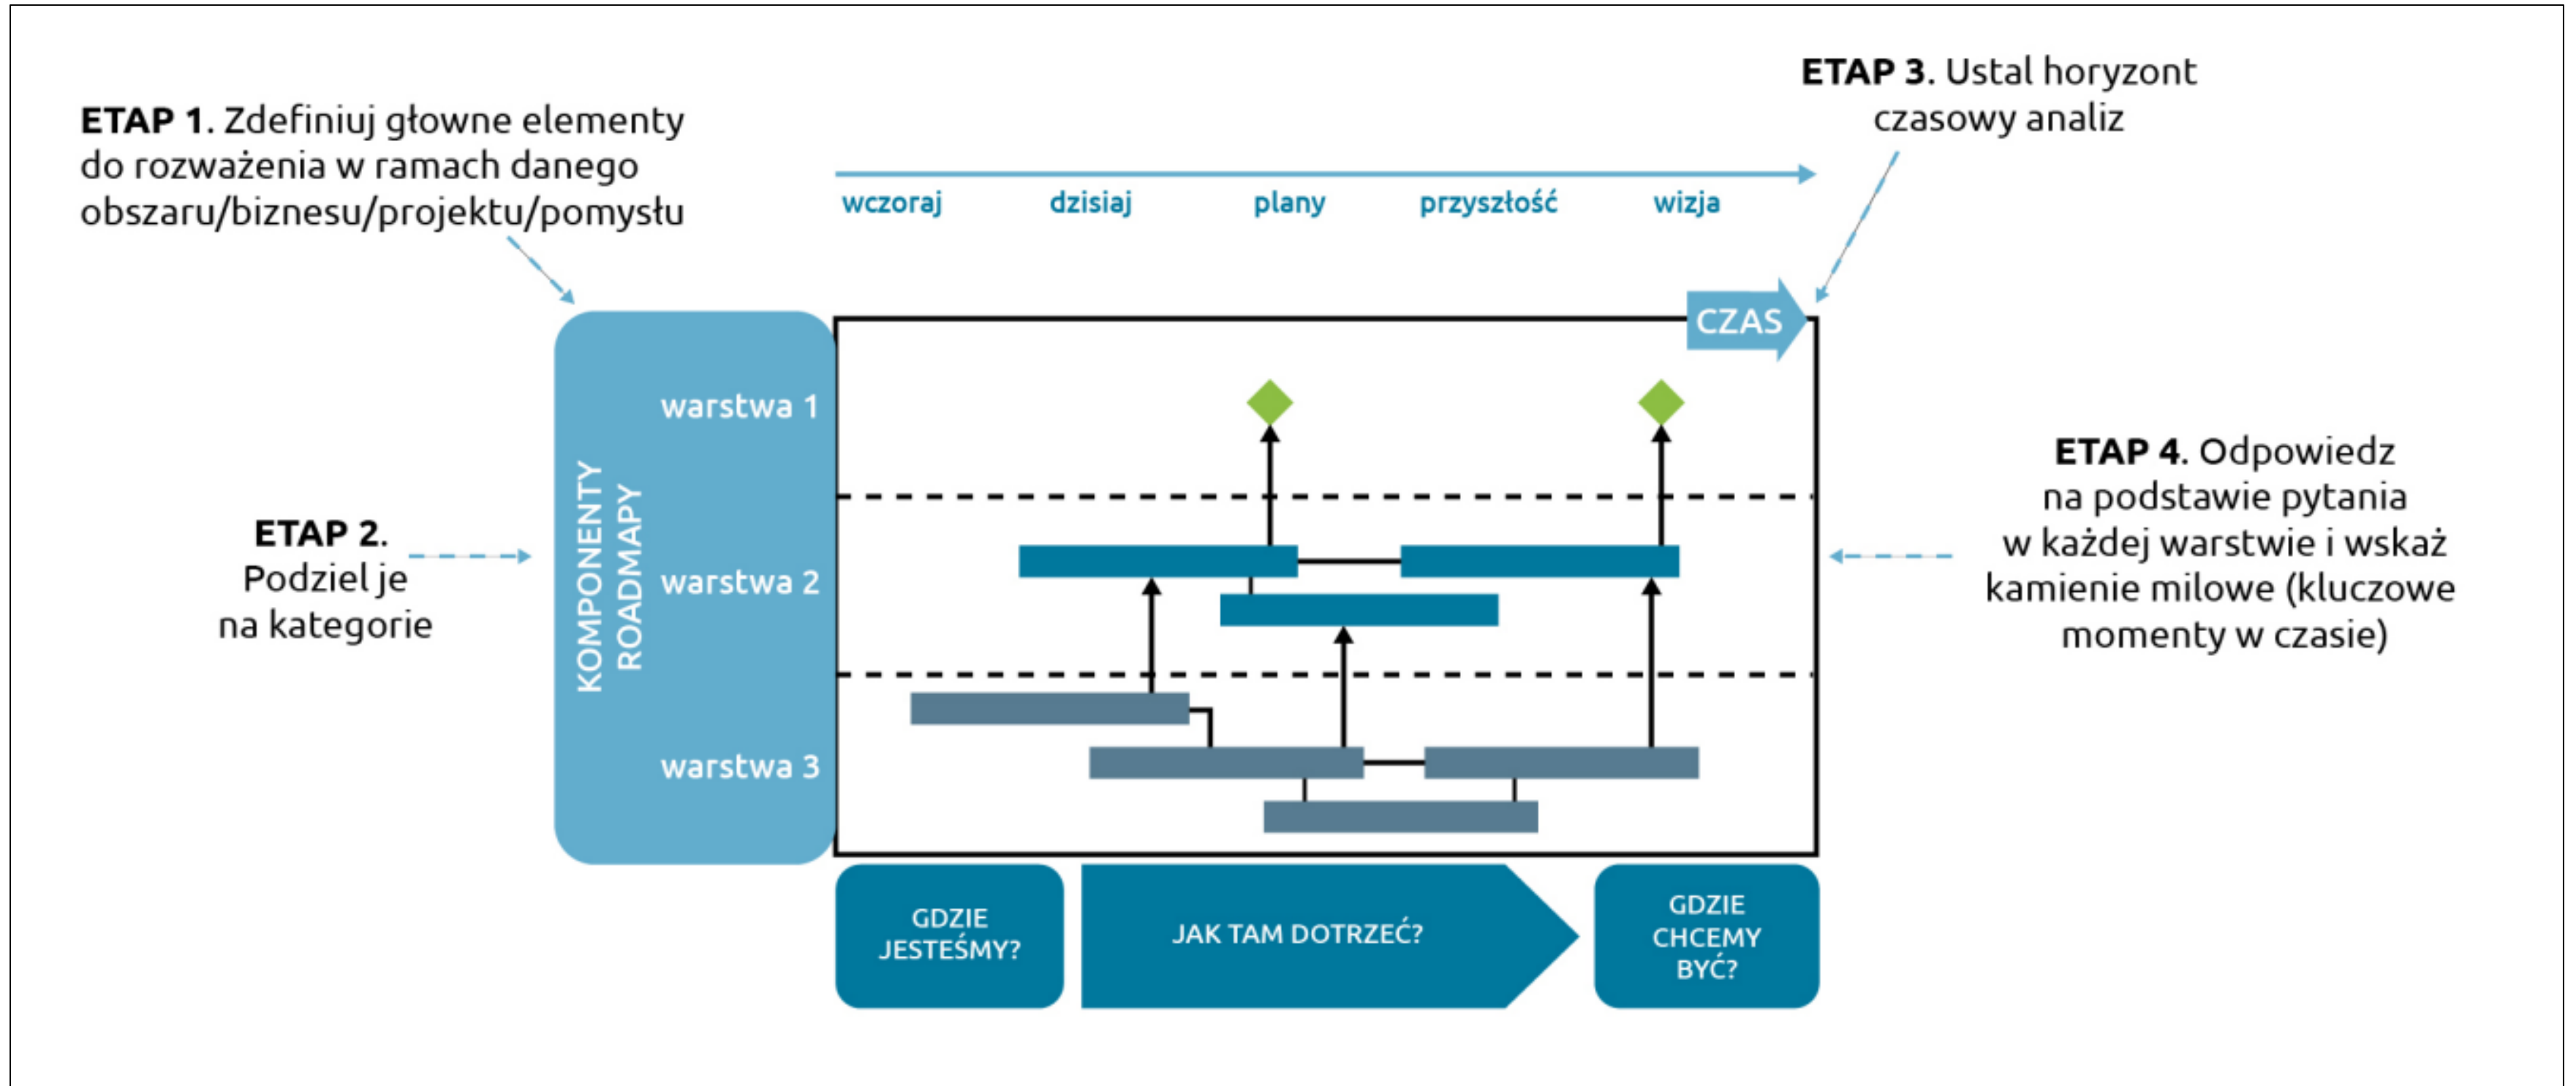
**ETAP 1**. Zdefiniuj głowne elementy do rozważenia w ramach danego obszaru/biznesu/projektu/pomysłu

**ETAP 3**. Ustal horyzont czasowy analiz

wczoraj dzisiaj plany przyszłość wizja

CZAS

KOMPONENTY ROADMAPY

warstwa 1

warstwa 2

warstwa 3

**ETAP 2**. Podziel je na kategorie

**ETAP 4**. Odpowiedz na podstawie pytania w każdej warstwie i wskaż kamienie milowe (kluczowe momenty w czasie)

GDZIE JESTEŚMY?

JAK TAM DOTRZEĆ?

GDZIE CHCEMY BYĆ?